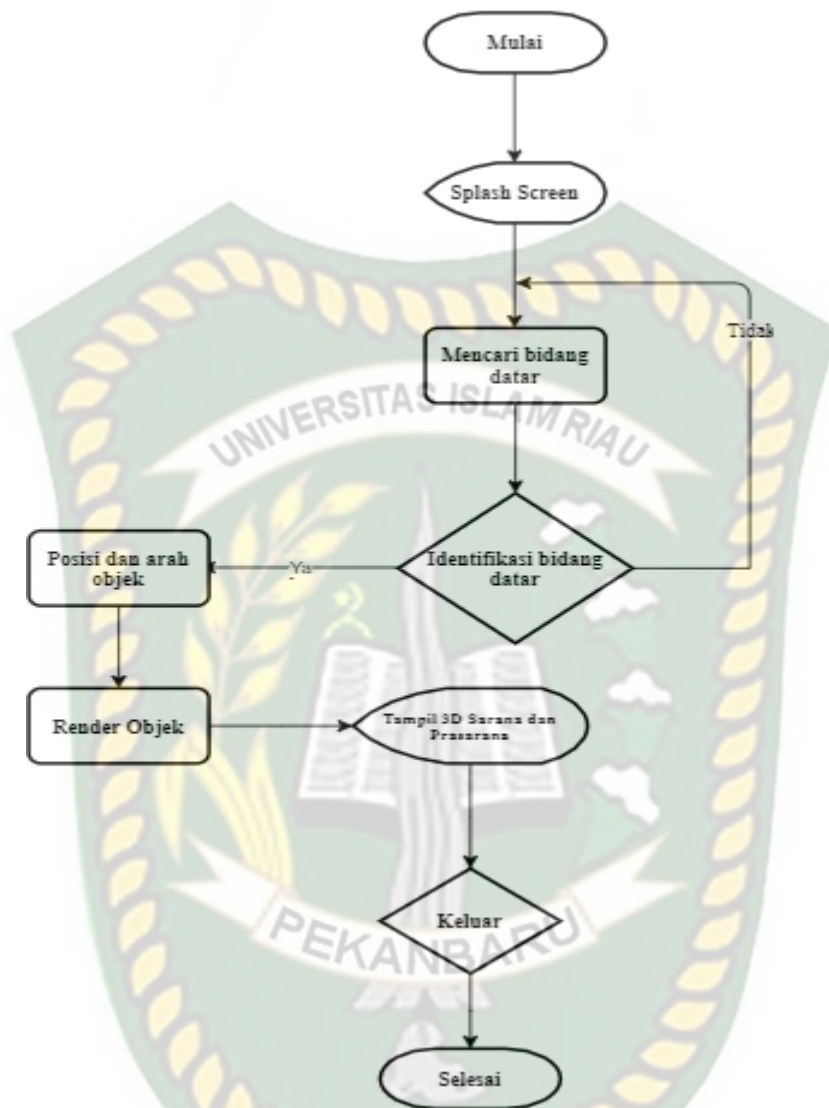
Mulai

Splash Screen

Mencari bidang datar

Tidak

UNIVERSITAS ISLAM RIAU

Posisi dan arah objek

Ya

Identifikasi bidang datar

Render Objek

Tampil 3D Sarana dan Prasarana

Keluar

PEKANBARU

Selesai